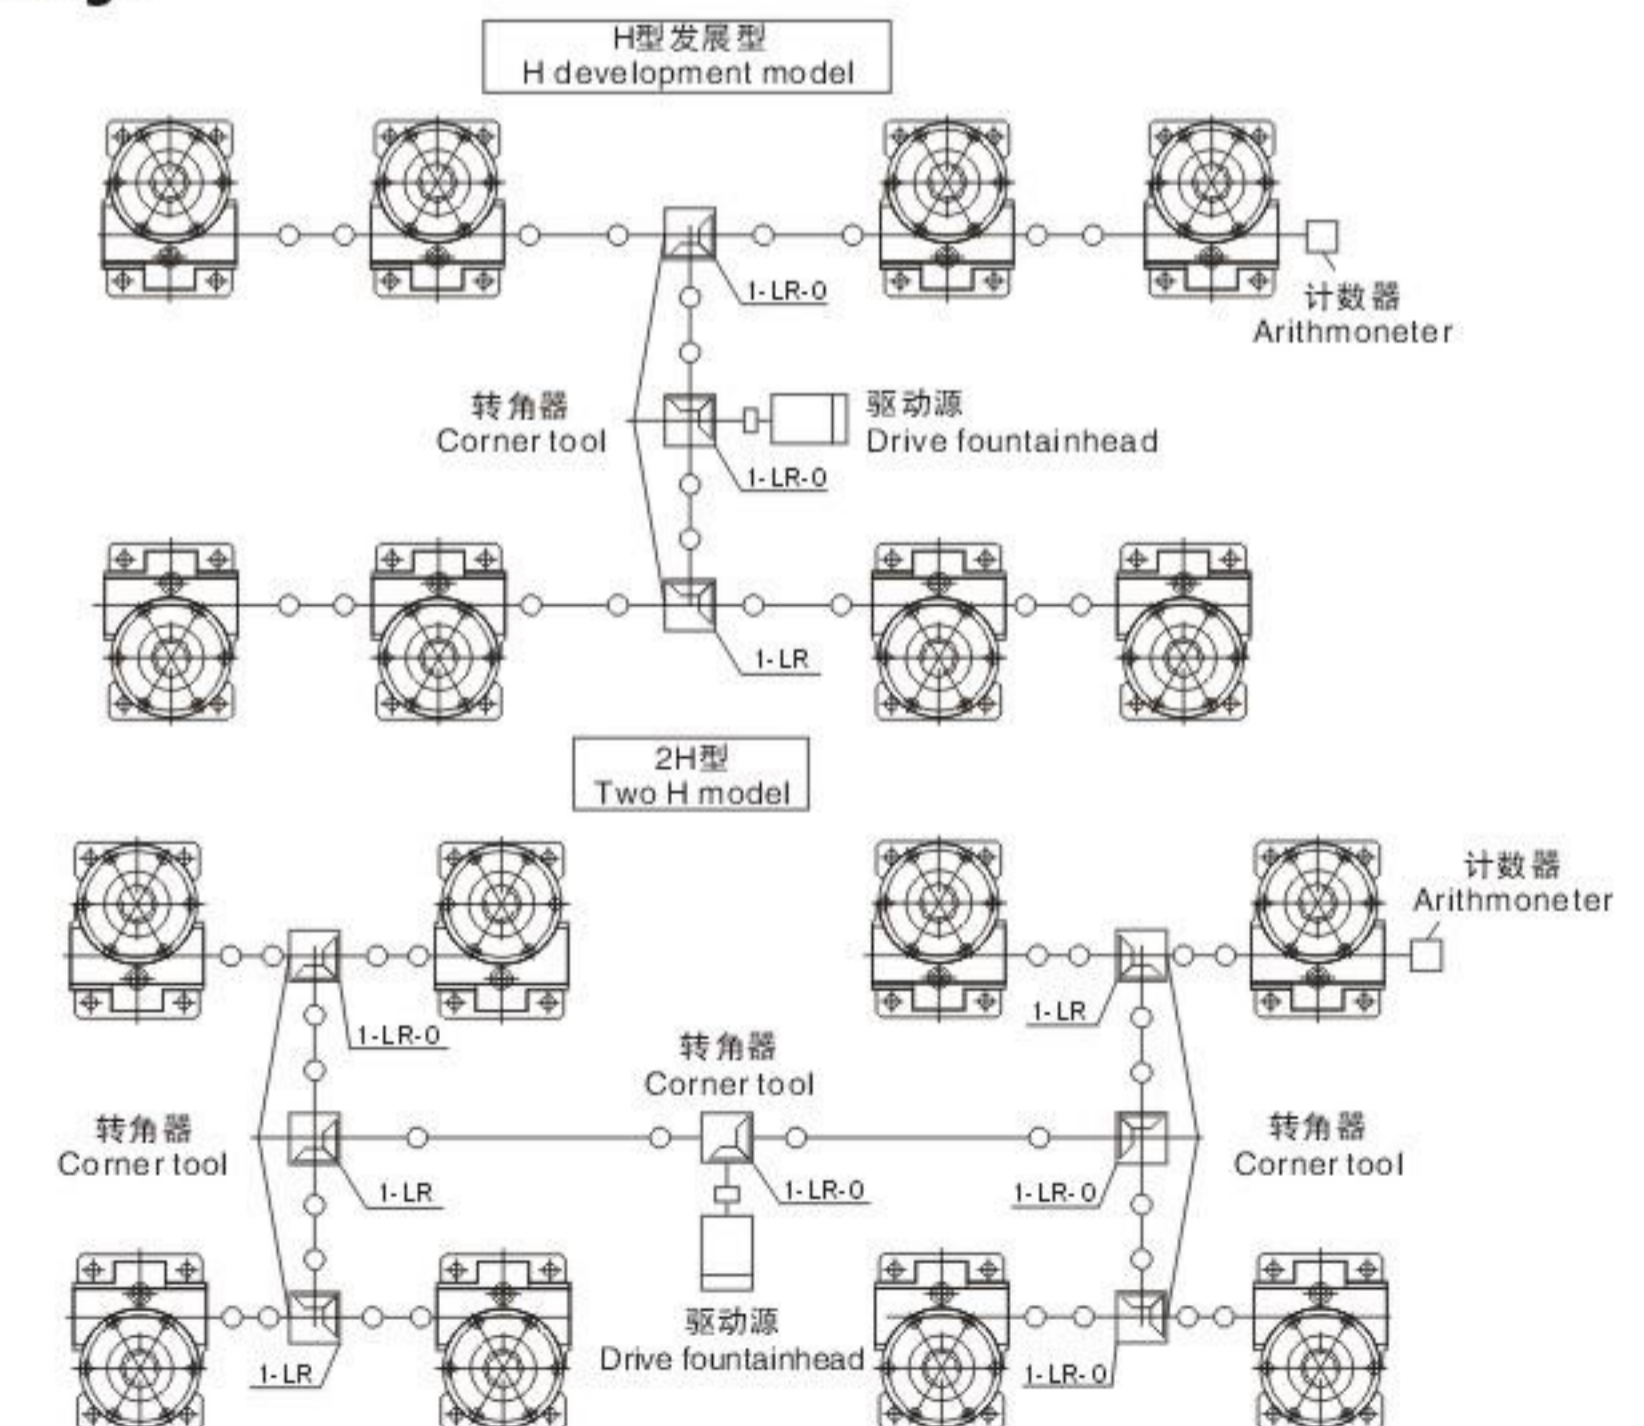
H型发展型
H development model

1-LR-0

计数器
Arithmoneter

转角器
Corner tool

驱动源
Drive fountainhead

1-LR-0

1-LR

2H型
Two H model

计数器
Arithmoneter

1-LR-0

1-LR

转角器
Corner tool

转角器
Corner tool

转角器
Corner tool

1-LR

1-LR-0

1-LR-0

1-LR

驱动源
Drive fountainhead

1-LR-0